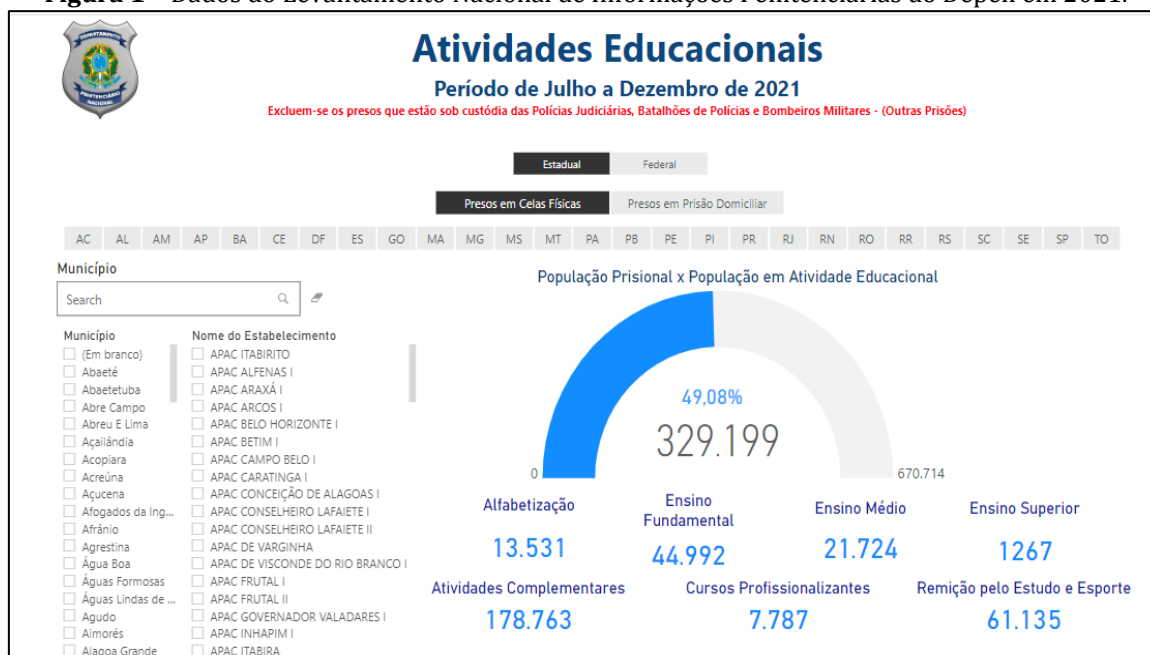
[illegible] – Dados do Levantamento Nacional de Informações Penitenciárias do Depen em 2021.

DEPARTAMENTO PENITENCIÁRIO NACIONAL

Atividades Educacionais

Período de Julho a Dezembro de 2021

Excluem-se os presos que estão sob custódia das Polícias Judiciárias, Batalhões de Polícias e Bombeiros Militares - (Outras Prisões)

Estadual Federal

Presos em Celas Físicas Presos em Prisão Domiciliar

AC AL AM AP BA CE DF ES GO MA MG MS MT PA PB PE PI PR RJ RN RO RR RS SC SE SP TO

Município

Search

Município
(Em branco)
Abaeté
Abaetetuba
Abre Campo
Abreu E Lima
Açailândia
Acopiara
Acreúna
Açucena
Afogados da Ing...
Afrânio
Agrestina
Água Boa
Águas Formosas
Águas Lindas de ...
Agudo
Aimorés
Alagoa Grande

Nome do Estabelecimento
APAC ITABIRITO
APAC ALFENAS I
APAC ARAXÁ I
APAC ARCOS I
APAC BELO HORIZONTE I
APAC BETIM I
APAC CAMPO BELO I
APAC CARATINGA I
APAC CONCEIÇÃO DE ALAGOAS I
APAC CONSELHEIRO LAFAIETE I
APAC CONSELHEIRO LAFAIETE II
APAC DE VARGINHA
APAC DE VISCONDE DO RIO BRANCO I
APAC FRUTAL I
APAC FRUTAL II
APAC GOVERNADOR VALADARES I
APAC INHAPIM I
APAC ITABIRA

População Prisional x População em Atividade Educacional

49,08%
329.199
0
670.714

Alfabetização
13.531

Ensino Fundamental
44.992

Ensino Médio
21.724

Ensino Superior
1267

Atividades Complementares
178.763

Cursos Profissionalizantes
7.787

Remição pelo Estudo e Esporte
61.135